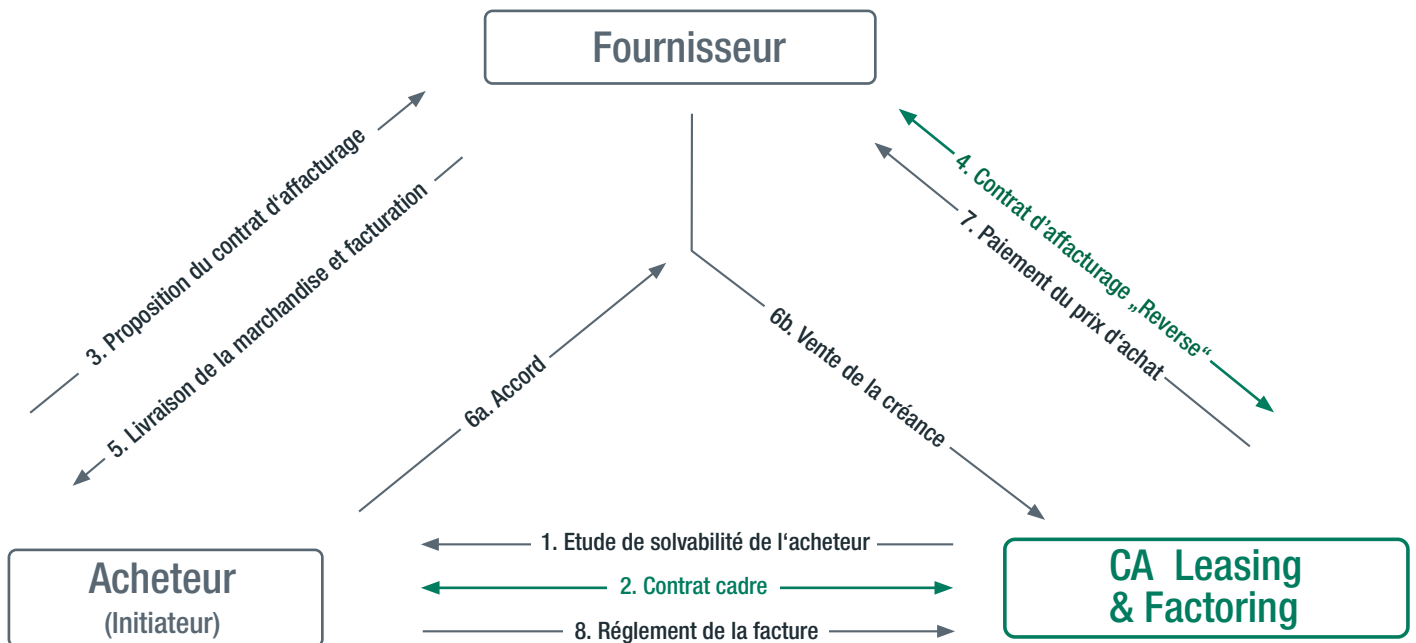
Fournisseur

3. Proposition du contrat d'affacturage

5. Livraison de la marchandise et facturation

6a. Accord

6b. Vente de la créance

4. Contrat d'affacturage „Reverse“

7. Paiement du prix d'achat

Acheteur
(Initiateur)

1. Etude de solvabilité de l'acheteur

2. Contrat cadre

8. Réglement de la facture

CA Leasing
& Factoring